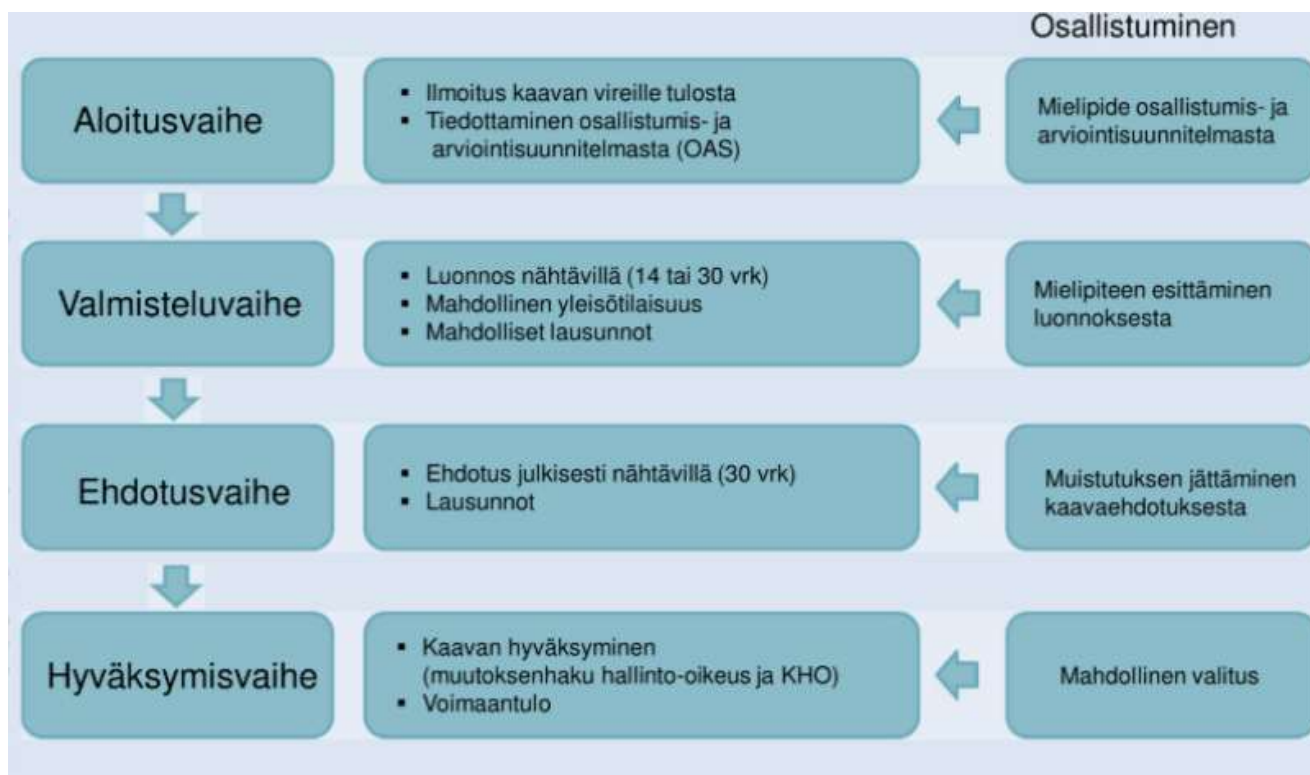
Osallistuminen

Aloitusvaihe

- Ilmoitus kaavan vireille tulosta
- Tiedottaminen osallistumis- ja arviointisuunnitelmasta (OAS)

Mielipide osallistumis- ja arviointisuunnitelmasta

Valmisteluvaihe

- Luonnos nähtävillä (14 tai 30 vrk)
- Mahdollinen yleisötilaisuus
- Mahdolliset lausunnot

Mielipiteen esittäminen luonnoksesta

Ehdotusvaihe

- Ehdotus julkisesti nähtävillä (30 vrk)
- Lausunnot

Muistutuksen jättäminen kaavaehdotuksesta

Hyväksymisvaihe

- Kaavan hyväksyminen (muutoksenhaku hallinto-oikeus ja KHO)
- Voimaantulo

Mahdollinen valitus